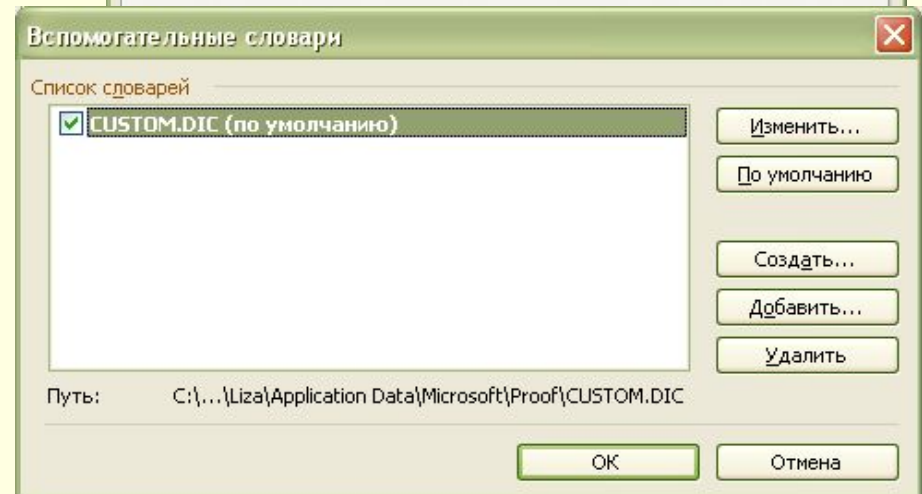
Вспомогательные словари

Список словарей

CUSTOM.DIC (по умолчанию)

Изменить...

По умолчанию

Создать...

Добавить...

Удалить

Путь: C:\...\Liza\Application Data\Microsoft\Proof\CUSTOM.DIC

OK

Отмена